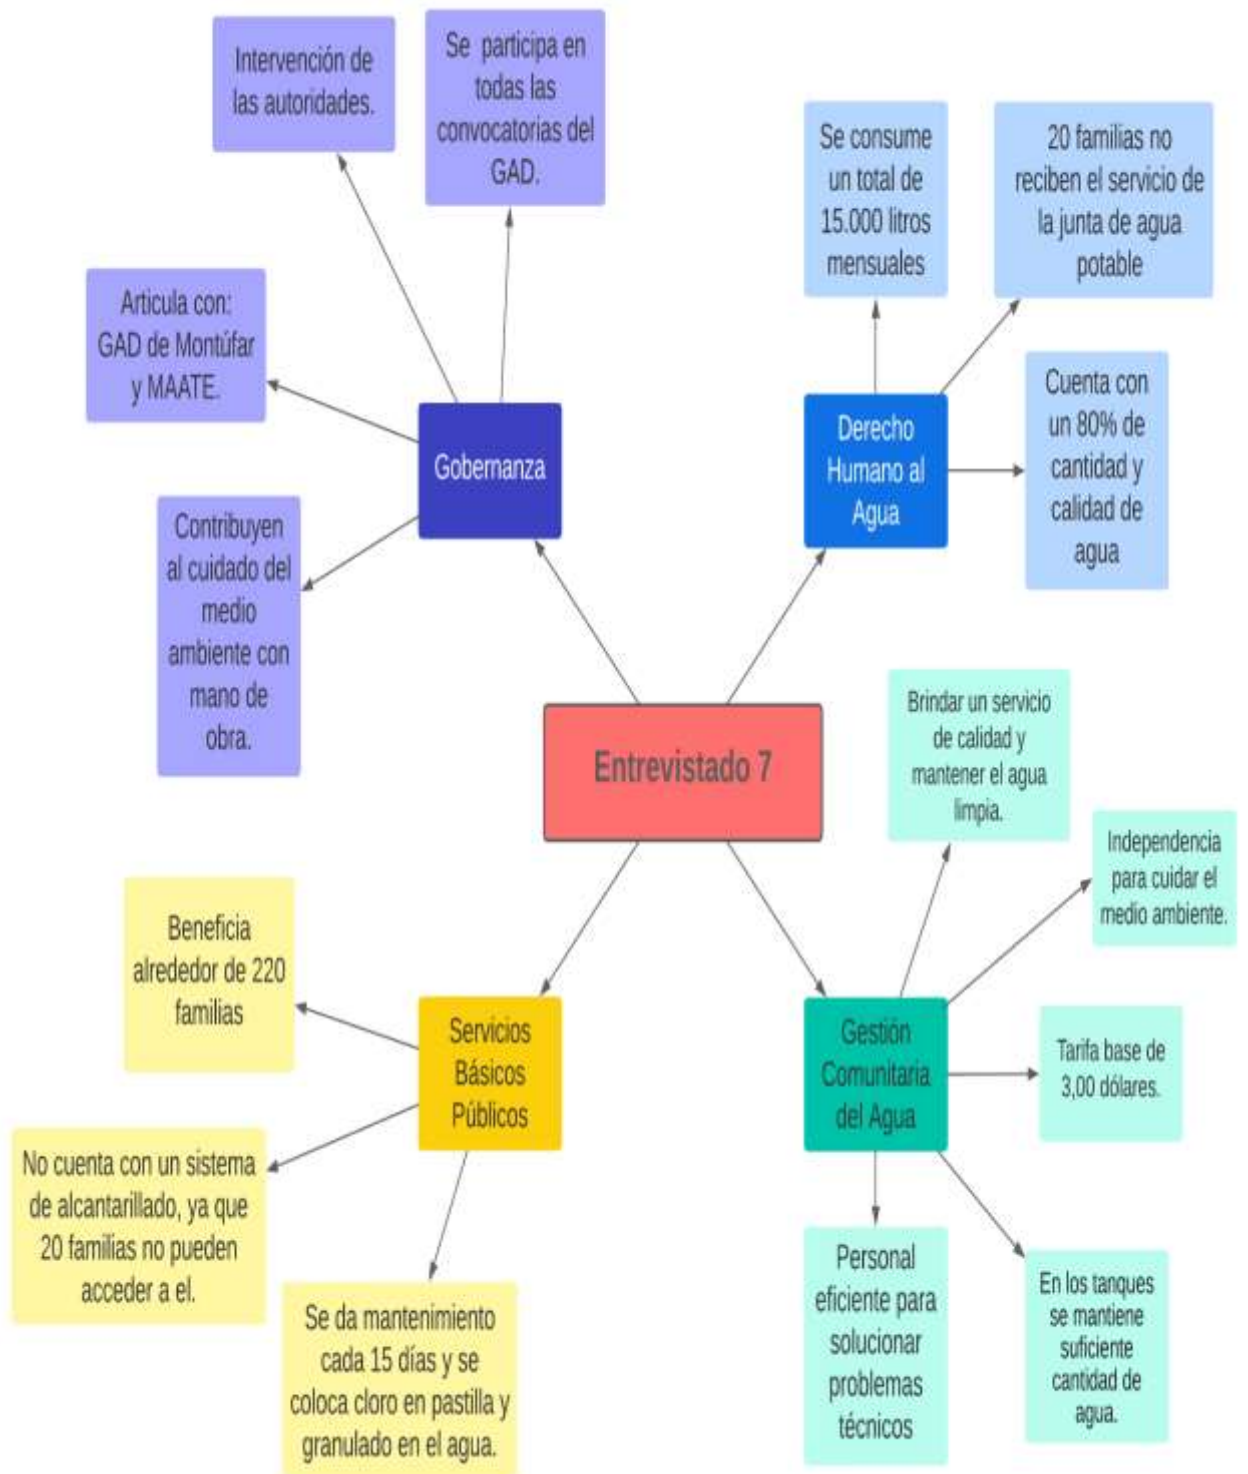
Intervención de las autoridades.

Se participa en todas las convocatorias del GAD.

Se consume un total de 15.000 litros mensuales

20 familias no reciben el servicio de la junta de agua potable

Articula con: GAD de Montúfar y MAATE.

Gobernanza

Derecho Humano al Agua

Cuenta con un 80% de cantidad y calidad de agua

Contribuyen al cuidado del medio ambiente con mano de obra.

Entrevistado 7

Brindar un servicio de calidad y mantener el agua limpia.

Independencia para cuidar el medio ambiente.

Beneficia alrededor de 220 familias

Servicios Básicos Públicos

Gestión Comunitaria del Agua

Tarifa base de 3,00 dólares.

No cuenta con un sistema de alcantarillado, ya que 20 familias no pueden acceder a el.

Se da mantenimiento cada 15 días y se coloca cloro en pastilla y granulado en el agua.

Personal eficiente para solucionar problemas técnicos

En los tanques se mantiene suficiente cantidad de agua.